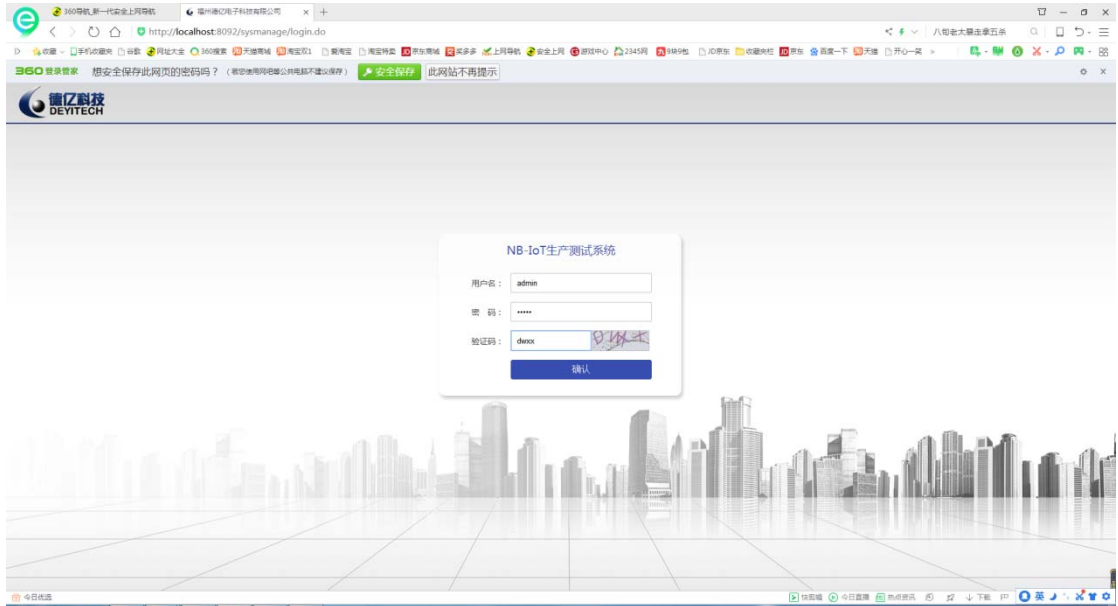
360导航_新一代安全上网导航
福州德亿电子科技有限公司
http://localhost:8092/sysmanage/login.do
八旬老太暴走拿五杀
收藏 手机收藏夹 谷歌 网址大全 360搜索 天猫商城 淘宝双11 爱淘宝 淘宝特卖 京东商城 拼多多 上网导航 安全上网 游戏中心 2345网 9块9包 JD京东 收藏夹栏 京东 百度一下 天猫 开心一笑
360登录管家 想安全保存此网页的密码吗？（若您使用网吧等公共电脑不建议保存） 安全保存 此网站不再提示
德亿科技
DEYITECH
NB-IoT生产测试系统
用户名： admin
密 码： •••••
验证码： dwxx
确认
今日优选
快剪辑 今日直播 热点资讯 下载